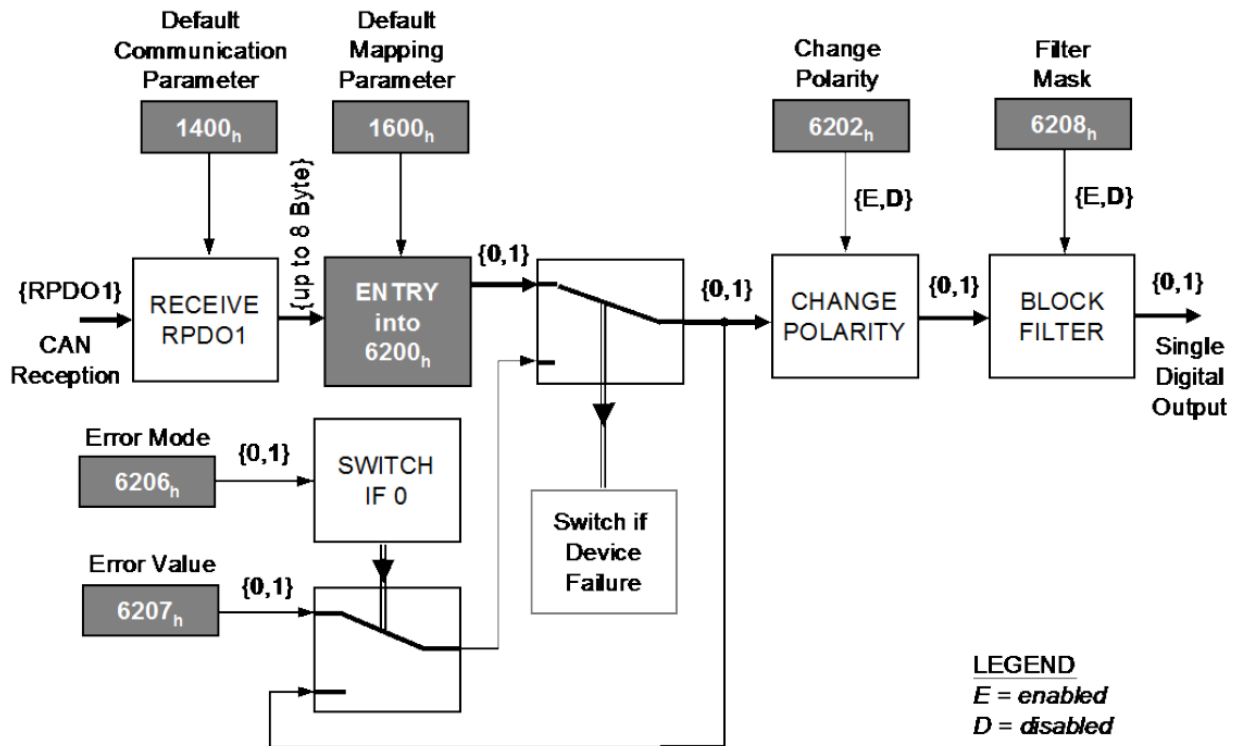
Default Communication Parameter

$1400_h$

Default Mapping Parameter

$1600_h$

Change Polarity

$6202_h$

Filter Mask

$6208_h$

{up to 8 Byte}

{E,D}

{E,D}

{RPDO1}

CAN Reception

RECEIVE RPDO1

ENTRY into $6200_h$

{0,1}

{0,1}

CHANGE POLARITY

{0,1}

BLOCK FILTER

{0,1}

Single Digital Output

Error Mode

$6206_h$

{0,1}

SWITCH IF 0

Switch if Device Failure

Error Value

$6207_h$

{0,1}

LEGEND
E = enabled
D = disabled